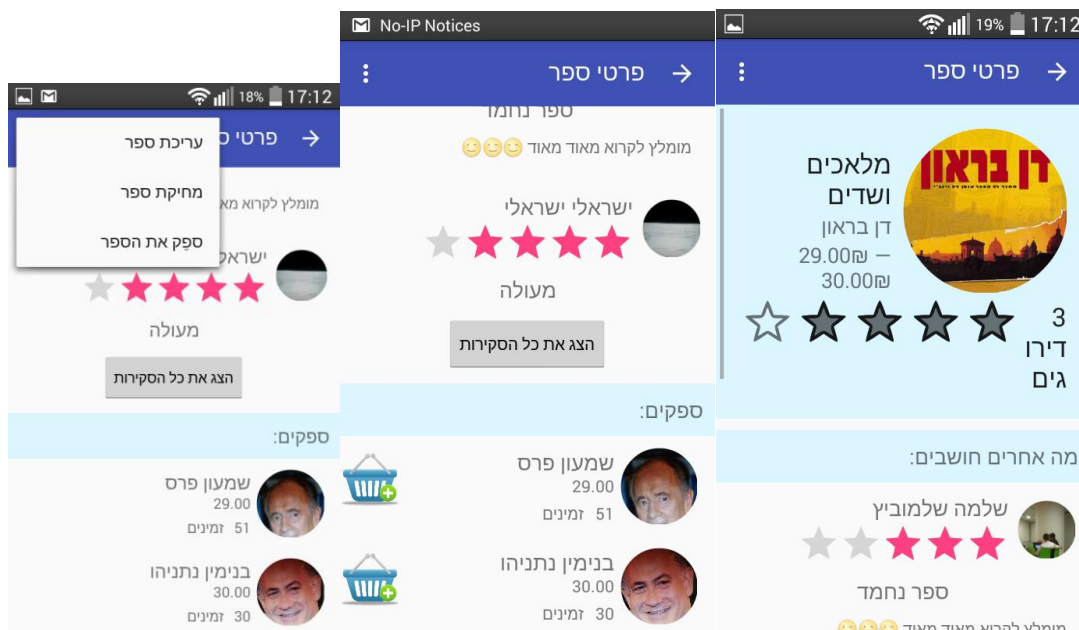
18% 17:12

פרטי ס

עריכת ספר

מחיקת ספר

ספק את הספר

מומלץ לקרוא מא

ישראל

מעולה

הצג את כל הסקירות

ספקים:

שמעון פרס
29.00
51 זמינים

בנימין נתניהו
30.00
30 זמינים

No-IP Notices

פרטי ספר

ספר נחמד

מומלץ לקרוא מאוד מאוד

ישראלי ישראלי

מעולה

הצג את כל הסקירות

ספקים:

שמעון פרס
29.00
51 זמינים

בנימין נתניהו
30.00
30 זמינים

19% 17:12

פרטי ספר

דן בראון

מלאכים ושדים

דן בראון

29.00₪ — 30.00₪

3 דירוגים

מה אחרים חושבים:

שלמה שלמוביץ

ספר נחמד

מומלץ לקרוא מאוד מאוד